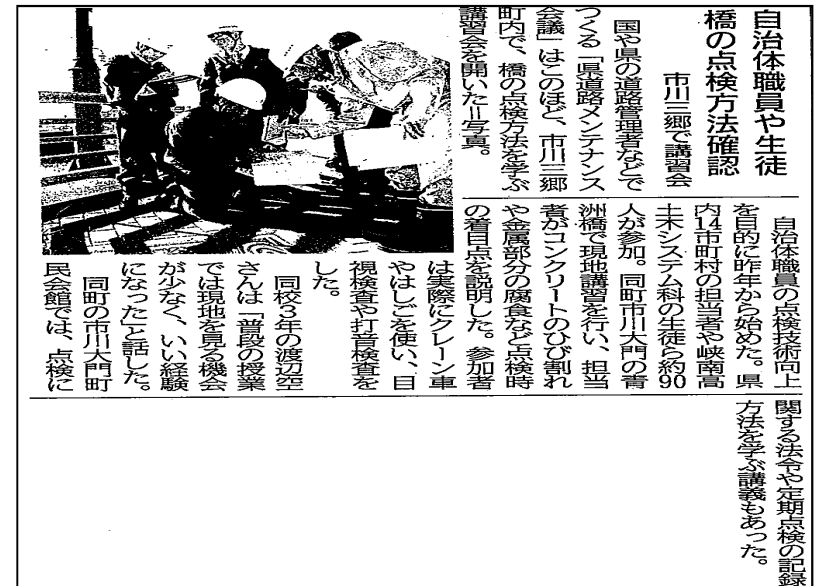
自治体職員や生徒
橋の点検方法確認

市川三郷で講習会

国や県の道路管理者などでつくる「県道路メンテナンス会議」はこのほど、市川三郷町内で、橋の点検方法を学ぶ講習会を開いた＝写真。

自治体職員の点検技術向上を目的に昨年から始めた。県内14市町村の担当者や峡南高土木システム科の生徒ら約90人が参加。同町市川大門の青洲橋で現地講習を行い、担当者がコンクリートのひび割れや金属部分の腐食など点検時の着目点を説明した。参加者は実際にクレーン車やはしごを使い、目視検査や打音検査をした。

同校3年の渡辺空さんは「普段の授業では現地を見る機会が少なく、いい経験になった」と話した。

同町の市川大門町民会館では、点検に関する法令や定期点検の記録方法を学ぶ講義もあった。